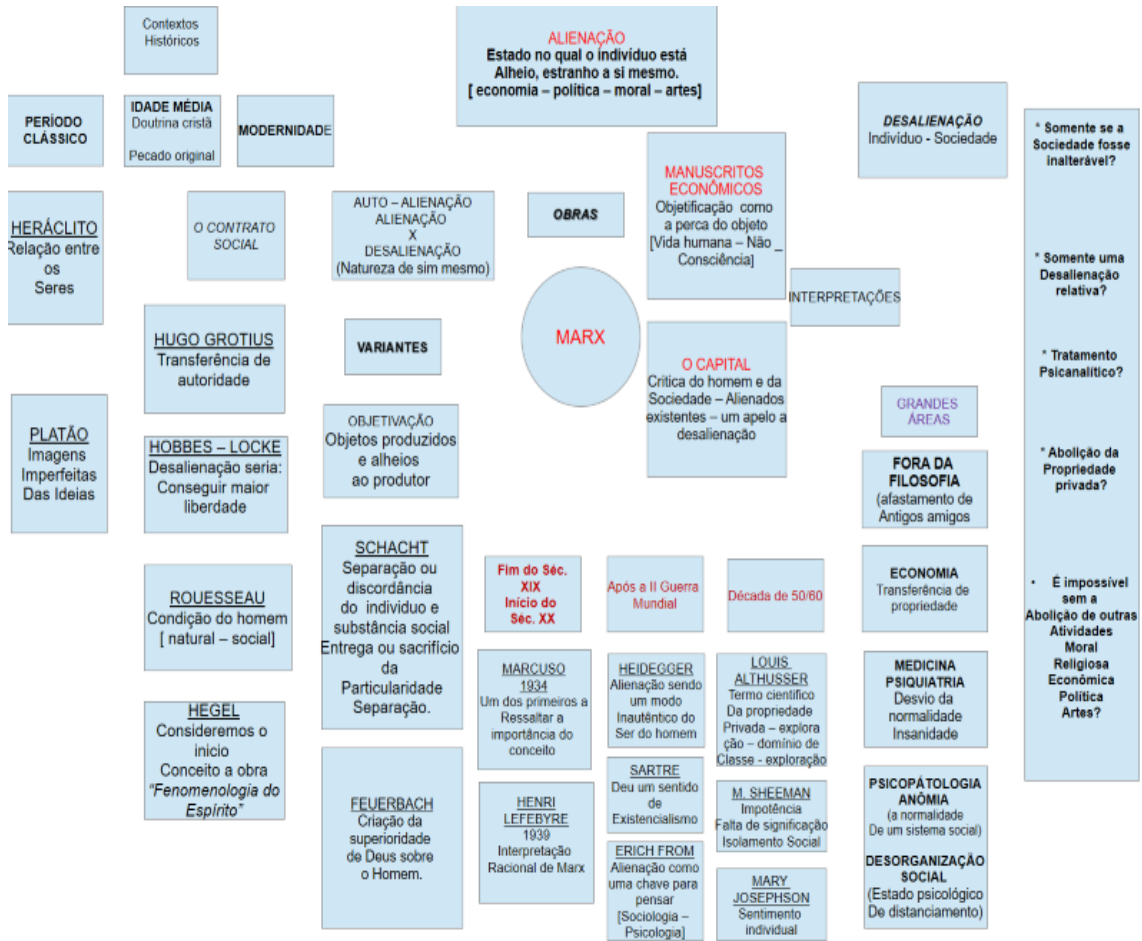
Contextos Históricos

ALIENAÇÃO
Estado no qual o indivíduo está Alheio, estranho a si mesmo.
[ economia – política – moral – artes]

PERÍODO CLÁSSICO

IDADE MÉDIA
Doutrina cristã
Pecado original

MODERNIDADE

DESALIENAÇÃO
Indivíduo - Sociedade

* Somente se a Sociedade fosse inalterável?

* Somente uma Desalienação relativa?

* Tratamento Psicanalítico?

* Abolição da Propriedade privada?

• É impossível sem a Abolição de outras Atividades Moral Religiosa Econômica Política Artes?

HERÁCLITO
Relação entre os Seres

O CONTRATO SOCIAL

AUTO – ALIENAÇÃO
ALIENAÇÃO
X
DESALIENAÇÃO
(Natureza de sim mesmo)

OBRAS

MANUSCRITOS ECONÔMICOS
Objetificação como a perca do objeto [Vida humana – Não _ Consciência]

INTERPRETAÇÕES

HUGO GROTIUS
Transferência de autoridade

VARIANTES

MARX

O CAPITAL
Crítica do homem e da Sociedade – Alienados existentes – um apelo a desalienação

GRANDES ÁREAS

PLATÃO
Imagens Imperfeitas Das Ideias

HOBBES – LOCKE
Desalienação seria: Conseguir maior liberdade

OBJETIVAÇÃO
Objetos produzidos e alheios ao produtor

FORA DA FILOSOFIA
(afastamento de Antigos amigos

SCHACHT
Separação ou discordância do indivíduo e substância social Entrega ou sacrifício da Particularidade Separação.

Fim do Séc. XIX Início do Séc. XX

Após a II Guerra Mundial

Década de 50/60

ECONOMIA
Transferência de propriedade

ROUESSEAU
Condição do homem [ natural – social]

MARCUSO 1934
Um dos primeiros a Ressaltar a importância do conceito

HEIDEGGER
Alienação sendo um modo Inautêntico do Ser do homem

LOUIS ALTHUSSER
Termo científico Da propriedade Privada – explora ção – domínio de Classe - exploração

MEDICINA PSIQUIATRIA
Desvio da normalidade Insanidade

HEGEL
Consideremos o início Conceito a obra "Fenomenologia do Espírito"

FEUERBACH
Criação da superioridade de Deus sobre o Homem.

HENRI LEFEBYRE
1939
Interpretação Racional de Marx

SARTRE
Deu um sentido de Existencialismo

M. SHEEMAN
Impotência
Falta de significação
Isolamento Social

PSICOPÁTOLOGIA ANÔMIA
(a normalidade De um sistema social)

DESORGANIZAÇÃO SOCIAL
(Estado psicológico De distanciamento)

ERICH FROM
Alienação como uma chave para pensar [Sociologia – Psicologia]

MARY JOSEPHSON
Sentimento individual